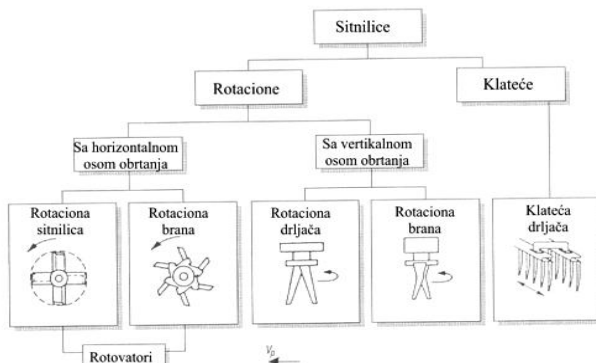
Sitnilice

Rotacione

Klateće

Sa horizontalnom osom obrtanja

Sa vertikalnom osom obrtanja

Rotaciona sitnilica

Rotaciona brana

Rotaciona drljača

Rotaciona brana

Klateća drljača

Rotovatori

$v_p$